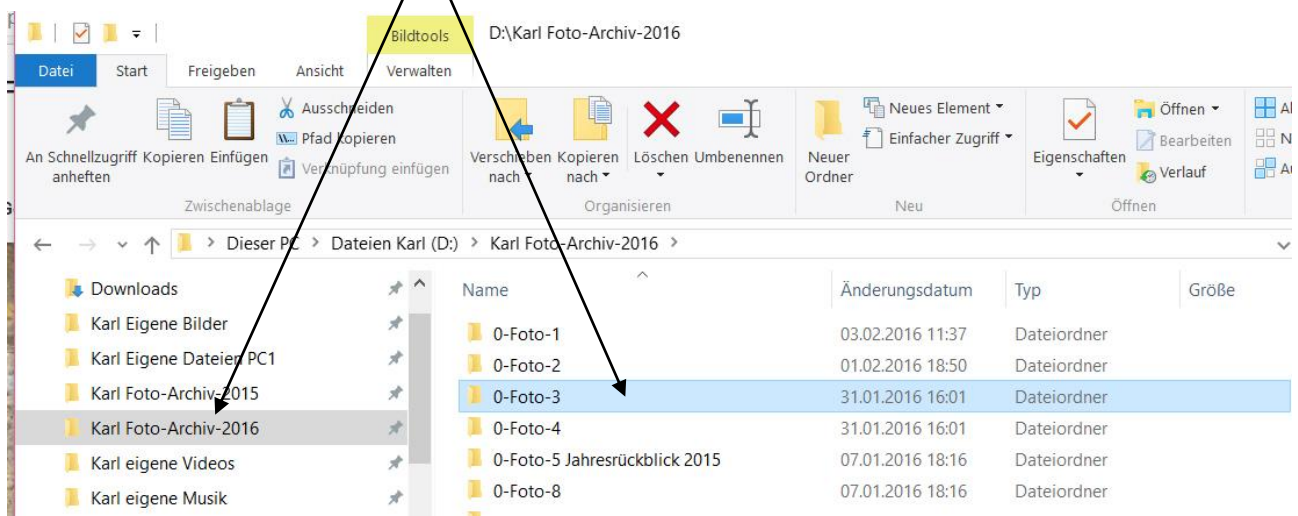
Bildtools D:\Karl Foto-Archiv-2016

Datei Start Freigeben Ansicht Verwalten

An Schnellzugriff anheften Kopieren Einfügen Ausschneiden Pfad kopieren Verknüpfung einfügen
Zwischenablage

Verschieben nach Kopieren nach Löschen Umbenennen
Organisieren

Neuer Ordner Neues Element Einfacher Zugriff
Neu

Eigenschaften Öffnen Bearbeiten Verlauf
Öffnen

Al
N
A

Dieser PC > Dateien Karl (D:) > Karl Foto-Archiv-2016 >

Downloads
Karl Eigene Bilder
Karl Eigene Dateien PC1
Karl Foto-Archiv-2015
Karl Foto-Archiv-2016
Karl eigene Videos
Karl eigene Musik

| Name | Änderungsdatum | Typ | Größe |
|---|---|---|---|
| 0-Foto-1 | 03.02.2016 11:37 | Dateiordner | |
| 0-Foto-2 | 01.02.2016 18:50 | Dateiordner | |
| 0-Foto-3 | 31.01.2016 16:01 | Dateiordner | |
| 0-Foto-4 | 31.01.2016 16:01 | Dateiordner | |
| 0-Foto-5 Jahresrückblick 2015 | 07.01.2016 18:16 | Dateiordner | |
| 0-Foto-8 | 07.01.2016 18:16 | Dateiordner | |